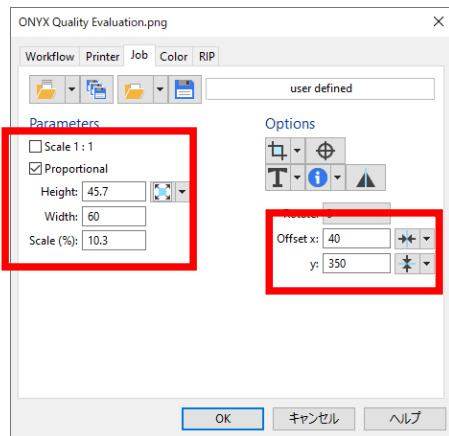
ONYX Quality Evaluation.png

Workflow Printer Job Color RIP

user defined

Parameters

Scale 1 : 1

Proportional

Height: 45.7

Width: 60

Scale (%): 10.3

Options

Rotate: 0

Offset x: 40

y: 350

OK キャンセル ヘルプ